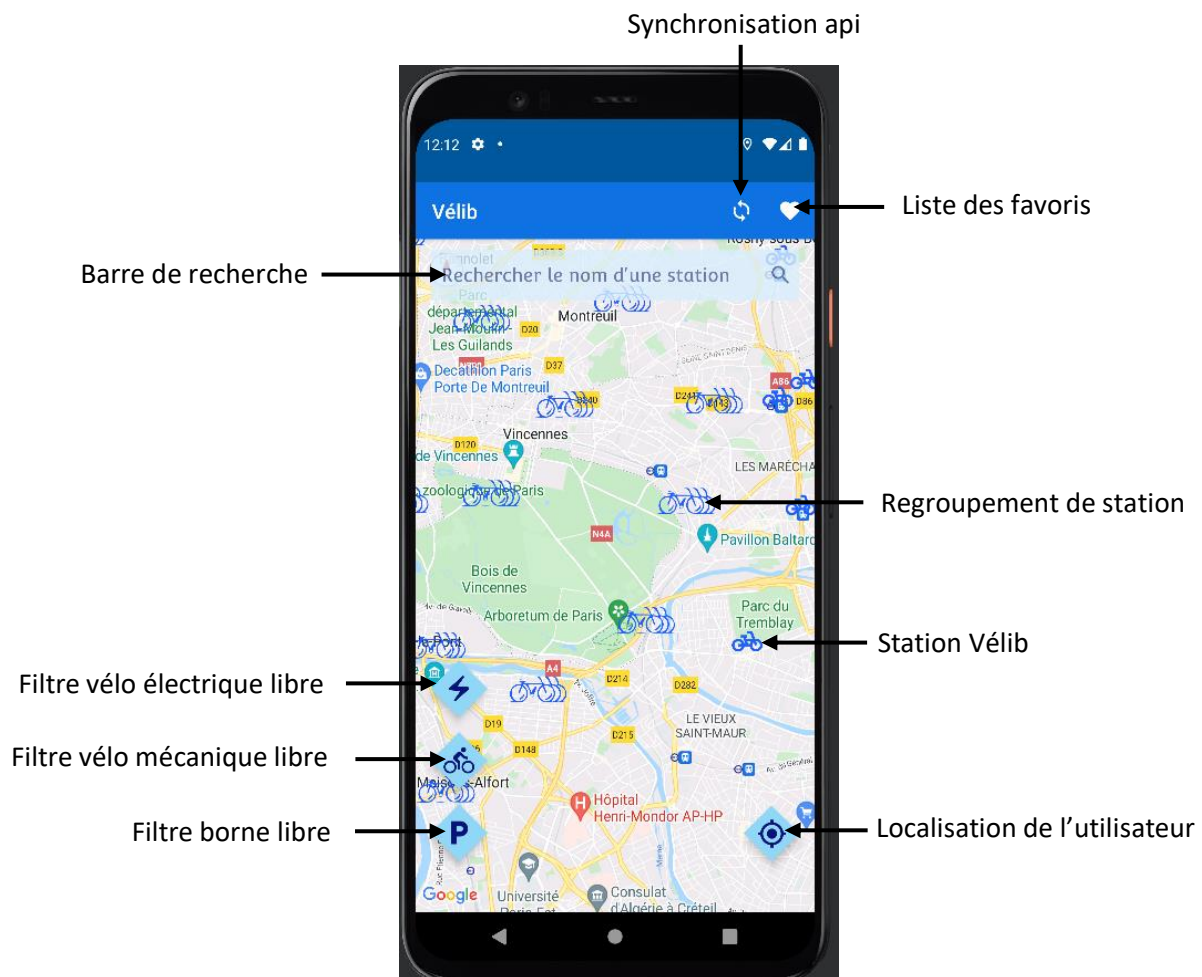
Synchronisation api

12:12

Vélib

Liste des favoris

Barre de recherche

Rechercher le nom d'une station

Rosny-sous-B

Parc départemental Jean-Moulin Les Guilands

Montreuil

D20

D37

Decathlon Paris Porte De Montreuil

A86

D36

Vincennes

D120

de Vincennes

LES MARÉCHA

zoologique de Paris

Regroupement de station

N4A

Pavillon Baltard

Bois de Vincennes

Parc du Tremblay

Arboretum de Paris

Station Vélib

Filtre vélo électrique libre

A4

D214

D282

D19

LE VIEUX SAINT-MAUR

Filtre vélo mécanique libre

D148

D215

Maisons-Alfort

Hôpital Henri-Mondor AP-HP

Filtre borne libre

Localisation de l'utilisateur

Google

Université Paris-Est

Consulat d'Algérie à Créteil